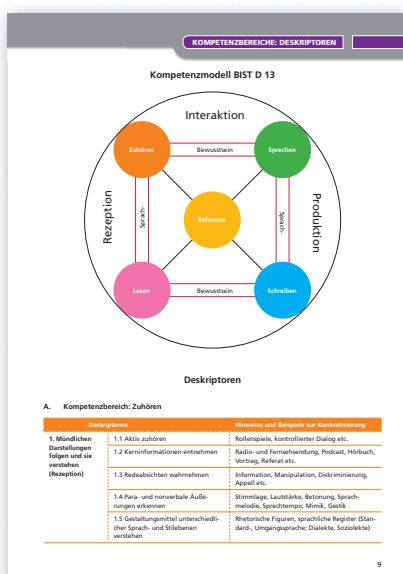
KOMPETENZBEREICHE: DESKRIPTOREN

Kompetenzmodell BIST D 13

Interaktion

Rezeption

Produktion

Zuhören

Bewusstsein

Sprechen

Sprach-

Reflexion

Sprach-

Lesen

Bewusstsein

Schreiben

Deskriptoren

A. Kompetenzbereich: Zuhören

| Deskriptoren | | Hinweise und Beispiele zur Konkretisierung |
|---|---|---|
| 1. Mündlichen Darstellungen folgen und sie verstehen (Rezeption) | 1.1 Aktiv zuhören | Rollenspiele, kontrollierter Dialog etc. |
| | 1.2 Kerninformationen entnehmen | Radio- und Fernsehsendung, Podcast, Hörbuch, Vortrag, Referat etc. |
| | 1.3 Redeabsichten wahrnehmen | Information, Manipulation, Diskriminierung, Appell etc. |
| | 1.4 Para- und nonverbale Äußerungen erkennen | Stimmlage, Lautstärke, Betonung, Sprachmelodie, Sprechtempo; Mimik, Gestik |
| | 1.5 Gestaltungsmittel unterschiedlicher Sprach- und Stilebenen verstehen | Rhetorische Figuren, sprachliche Register (Standard-, Umgangssprache; Dialekte, Soziolekte) |

9